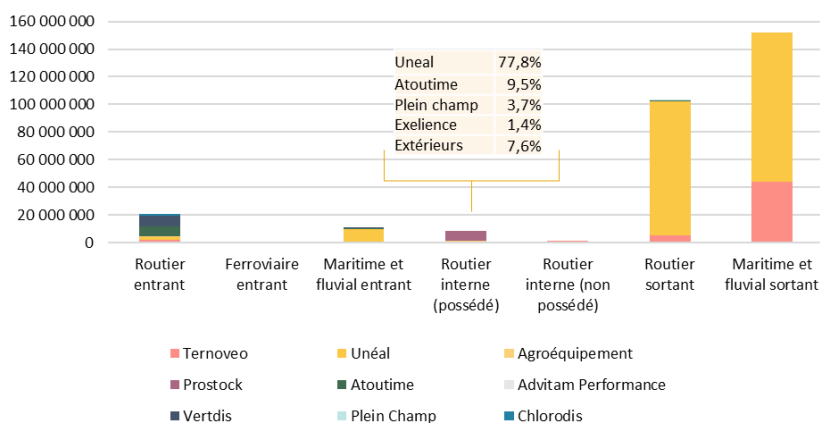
160 000 000
140 000 000
120 000 000
100 000 000
80 000 000
60 000 000
40 000 000
20 000 000
0

| Uneal | 77,8% |
|---|---|
| Atoutime | 9,5% |
| Plein champ | 3,7% |
| Exelience | 1,4% |
| Extérieurs | 7,6% |

Routier entrant
Ferroviaire entrant
Maritime et fluvial entrant
Routier interne (possédé)
Routier interne (non possédé)
Routier sortant
Maritime et fluvial sortant

Ternoveo
Unéal
Agroéquipement
Prostock
Atoutime
Advitam Performance
Vertdis
Plein Champ
Chlorodis